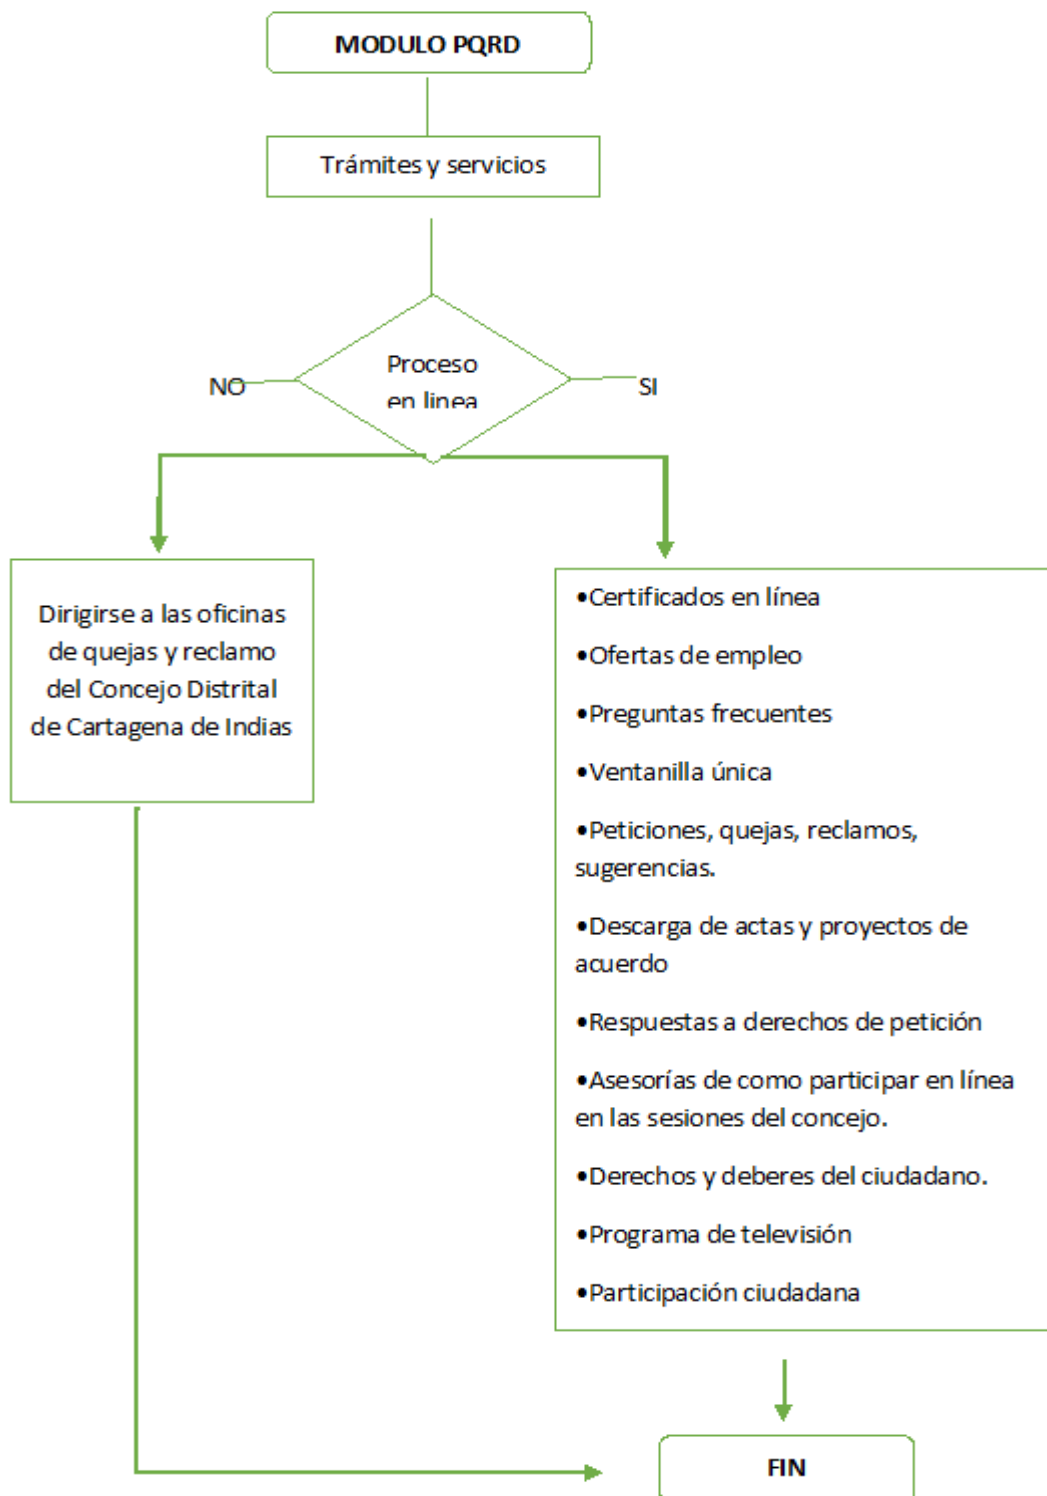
MODULO PQRD

Trámites y servicios

Proceso en linea

NO

SI

Dirigirse a las oficinas de quejas y reclamo del Concejo Distrital de Cartagena de Indias

•Certificados en línea

•Ofertas de empleo

•Preguntas frecuentes

•Ventanilla única

•Peticiones, quejas, reclamos, sugerencias.

•Descarga de actas y proyectos de acuerdo

•Respuestas a derechos de petición

•Asesorías de como participar en línea en las sesiones del concejo.

•Derechos y deberes del ciudadano.

•Programa de televisión

•Participación ciudadana

FIN